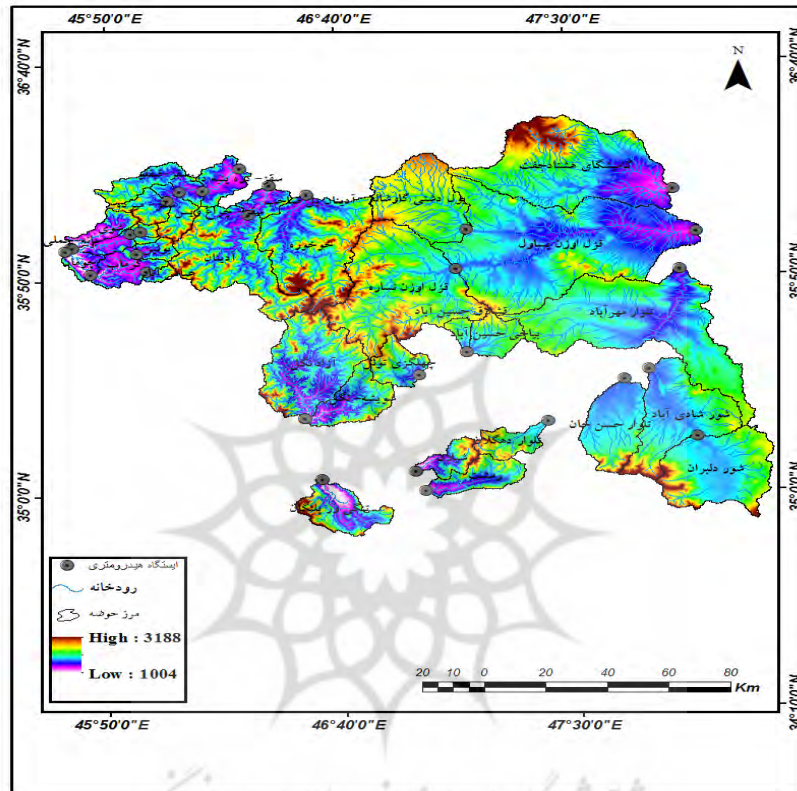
45°50'0"E
46°40'0"E
47°30'0"E
36°40'0"N
35°50'0"N
35°0'0"N
N
قزل اوزن چپاول
قزل اوزن شاهره
تلوار مهرآباد
شور شادی آباد
تلوار حسن خان
شور دلبران
ایستگاه هیدرومتری
رودخانه
مرز حوضه
High : 3188
Low : 1004
20 10 0 20 40 60 80
Km
45°50'0"E
46°40'0"E
47°30'0"E